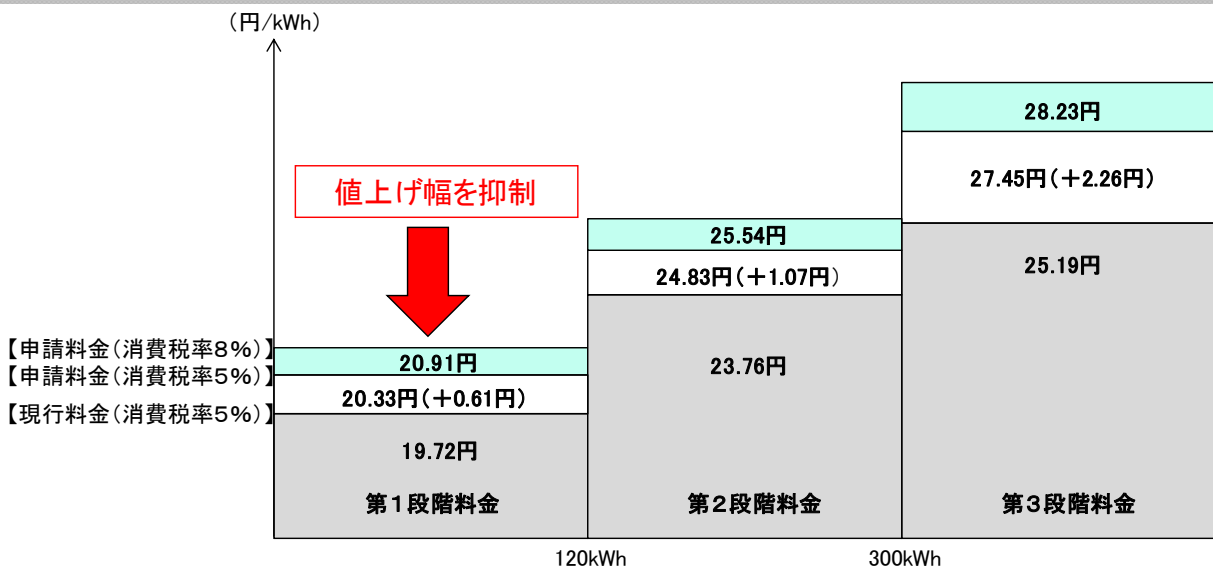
(円/kWh)

値上げ幅を抑制

【申請料金(消費税率8%)】
【申請料金(消費税率5%)】
【現行料金(消費税率5%)】

20.91円
20.33円(+0.61円)
19.72円
第1段階料金

25.54円
24.83円(+1.07円)
23.76円
第2段階料金

28.23円
27.45円(+2.26円)
25.19円
第3段階料金

120kWh
300kWh